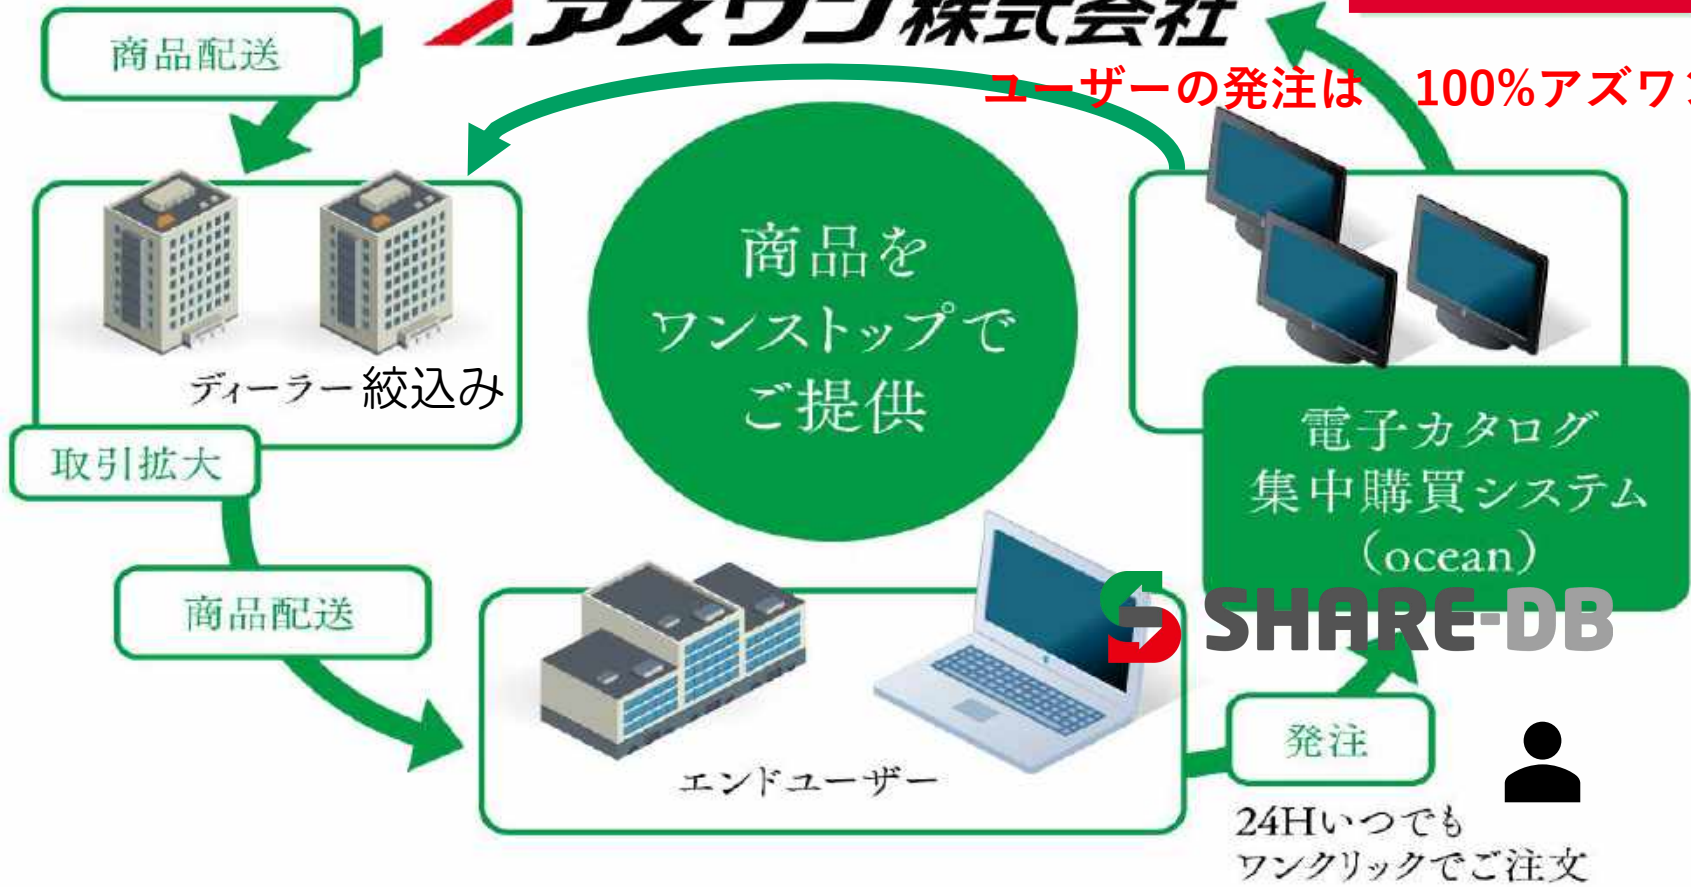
商品配送

アズワン株式会社

ユーザーの発注は 100%アズワ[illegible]

ディーラー絞込み

取引拡大

商品を
ワンストップで
ご提供

電子カタログ
集中購買システム
(ocean)

SHARE-DB

商品配送

エンドユーザー

発注

24Hいつでも
ワンクリックでご注文